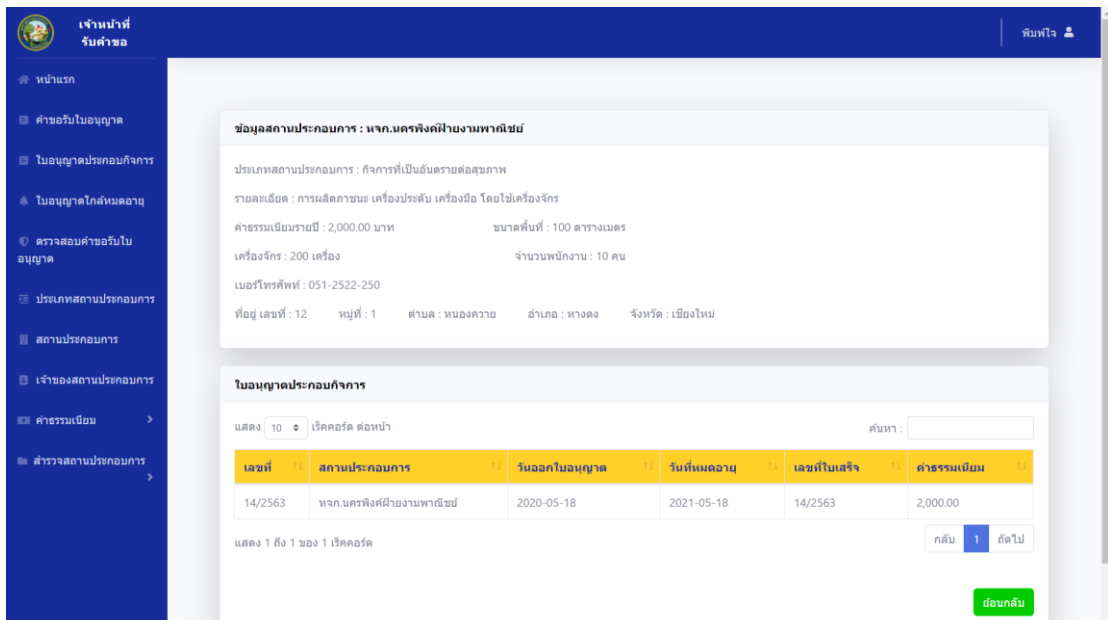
เจ้าหน้าที่รับคำขอ

พิมพ์ใจ

หน้าแรก

คำขอรับใบอนุญาต

ใบอนุญาตประกอบกิจการ

ใบอนุญาตใกล้หมดอายุ

ตรวจสอบคำขอรับใบอนุญาต

ประเภทสถานประกอบการ

สถานประกอบการ

เจ้าของสถานประกอบการ

ค่าธรรมเนียม

สำรวจสถานประกอบการ

ข้อมูลสถานประกอบการ : หจก.นครพิงค์ฝ้ายงามพาณิชย์

ประเภทสถานประกอบการ : กิจการที่เป็นอันตรายต่อสุขภาพ

รายละเอียด : การผลิตภาชนะ เครื่องประดับ เครื่องมือ โดยใช้เครื่องจักร

ค่าธรรมเนียมรายปี : 2,000.00 บาท

ขนาดพื้นที่ : 100 ตารางเมตร

เครื่องจักร : 200 เครื่อง

จำนวนพนักงาน : 10 คน

เบอร์โทรศัพท์ : 051-2522-250

ที่อยู่ เลขที่ : 12 หมู่ที่ : 1 ตำบล : หนองควาย อำเภอ : หางดง จังหวัด : เชียงใหม่

ใบอนุญาตประกอบกิจการ

แสดง 10 เร็คคอร์ด ต่อหน้า

ค้นหา :

| เลขที่ | สถานประกอบการ | วันออกใบอนุญาต | วันที่หมดอายุ | เลขที่ใบเสร็จ | ค่าธรรมเนียม |
|---|---|---|---|---|---|
| 14/2563 | หจก.นครพิงค์ฝ้ายงามพาณิชย์ | 2020-05-18 | 2021-05-18 | 14/2563 | 2,000.00 |

แสดง 1 ถึง 1 ของ 1 เร็คคอร์ด

กลับ 1 ถัดไป

ย้อนกลับ